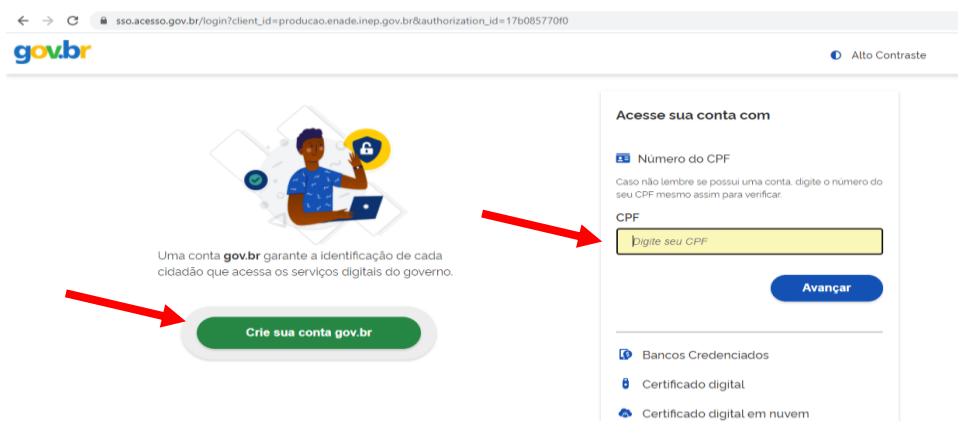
sso.acesso.gov.br/login?client_id=producao.enade.inep.gov.br&authorization_id=17b085770f0

gov.br

Alto Contraste

Uma conta **gov.br** garante a identificação de cada cidadão que acessa os serviços digitais do governo.

Crie sua conta gov.br

Acesse sua conta com

Número do CPF

Caso não lembre se possui uma conta, digite o número do seu CPF mesmo assim para verificar.

CPF

Digite seu CPF

Avançar

Bancos Credenciados

Certificado digital

Certificado digital em nuvem